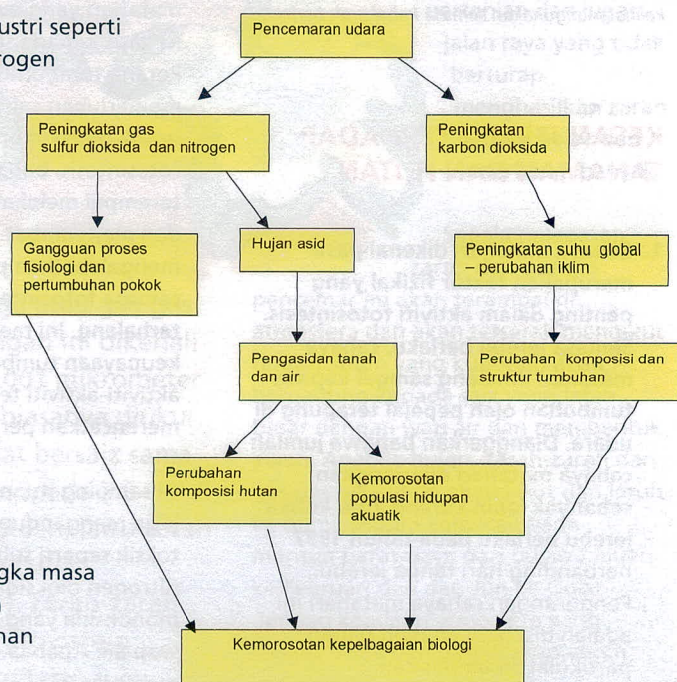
ustri seperti
rogen

Pencemaran udara

Peningkatan gas sulfur dioksida dan nitrogen

Peningkatan karbon dioksida

Gangguan proses fisiologi dan pertumbuhan pokok

Hujan asid

Peningkatan suhu global – perubahan iklim

Pengasidan tanah dan air

Perubahan komposisi dan struktur tumbuhan

Perubahan komposisi hutan

Kemorosotan populasi hidupan akuatik

gka masa

han

Kemorosotan kepelbagaian biologi